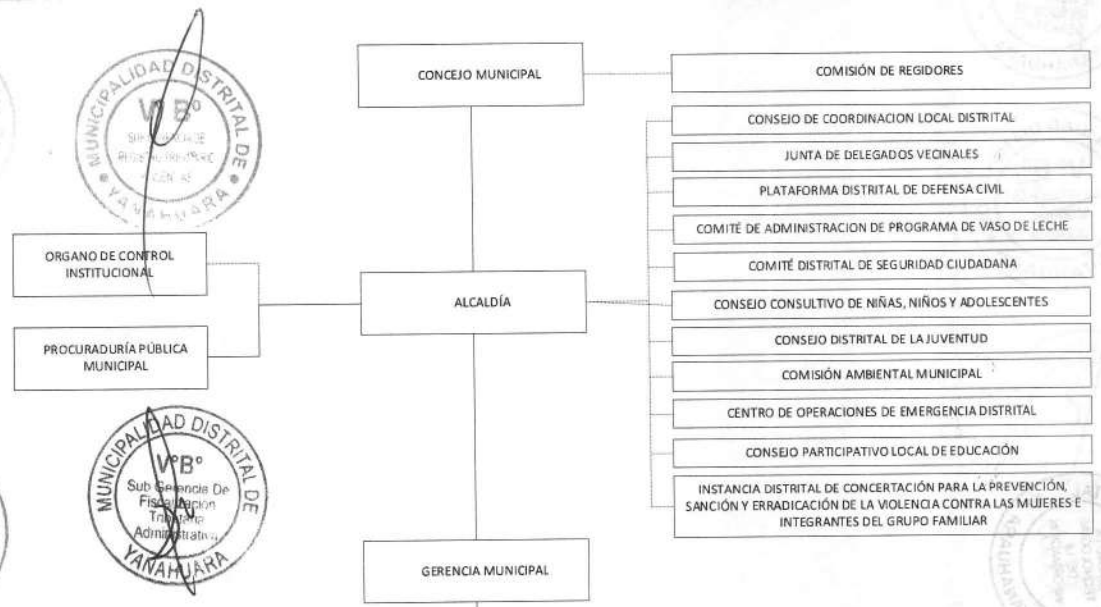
MUNICIPALIDAD DISTRITAL DE YANAHUARA
VºBº
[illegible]

CONCEJO MUNICIPAL

COMISIÓN DE REGIDORES

CONSEJO DE COORDINACION LOCAL DISTRITAL

JUNTA DE DELEGADOS VECINALES

PLATAFORMA DISTRITAL DE DEFENSA CIVIL

COMITÉ DE ADMINISTRACION DE PROGRAMA DE VASO DE LECHE

COMITÉ DISTRITAL DE SEGURIDAD CIUDADANA

ORGANO DE CONTROL INSTITUCIONAL

ALCALDÍA

CONSEJO CONSULTIVO DE NIÑAS, NIÑOS Y ADOLESCENTES

CONSEJO DISTRITAL DE LA JUVENTUD

PROCURADURÍA PÚBLICA MUNICIPAL

COMISIÓN AMBIENTAL MUNICIPAL

CENTRO DE OPERACIONES DE EMERGENCIA DISTRITAL

MUNICIPALIDAD DISTRITAL DE YANAHUARA
VºBº
Sub Gerencia De Fiscalización Tributaria Administrativa

CONSEJO PARTICIPATIVO LOCAL DE EDUCACIÓN

INSTANCIA DISTRITAL DE CONCERTACIÓN PARA LA PREVENCIÓN, SANCIÓN Y ERRADICACIÓN DE LA VIOLENCIA CONTRA LAS MUJERES E INTEGRANTES DEL GRUPO FAMILIAR

GERENCIA MUNICIPAL